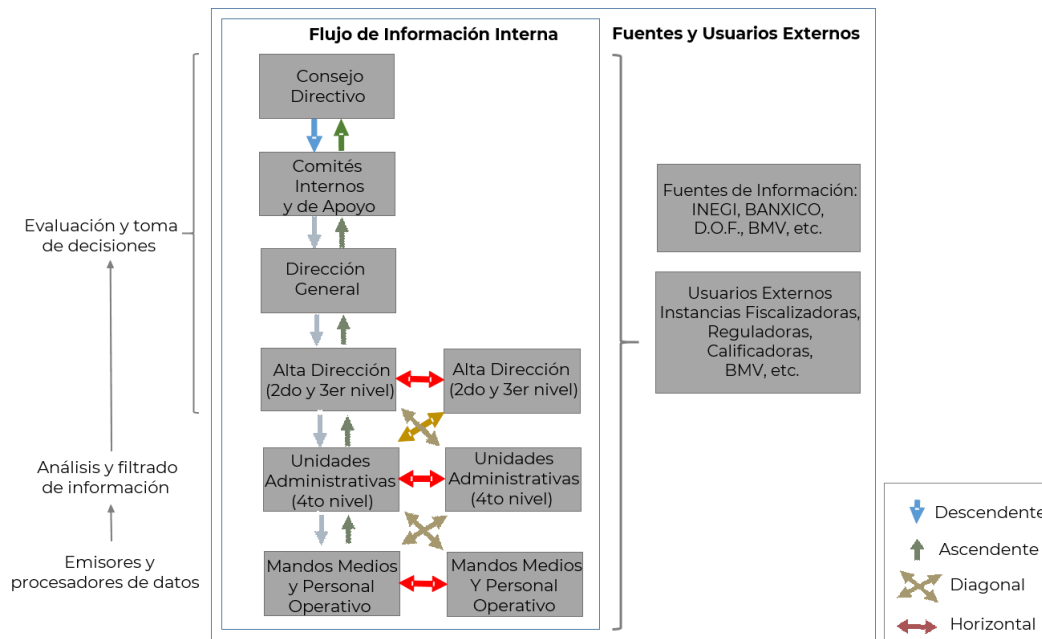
Evaluación y toma de decisiones

Análisis y filtrado de información

Emisores y procesadores de datos

Flujo de Información Interna

Consejo Directivo

Comités Internos y de Apoyo

Dirección General

Alta Dirección (2do y 3er nivel)

Alta Dirección (2do y 3er nivel)

Unidades Administrativas (4to nivel)

Unidades Administrativas (4to nivel)

Mandos Medios y Personal Operativo

Mandos Medios Y Personal Operativo

Fuentes y Usuarios Externos

Fuentes de Información: INEGI, BANXICO, D.O.F., BMV, etc.

Usuarios Externos Instancias Fiscalizadoras, Reguladoras, Calificadoras, BMV, etc.

Descendente

Ascendente

Diagonal

Horizontal